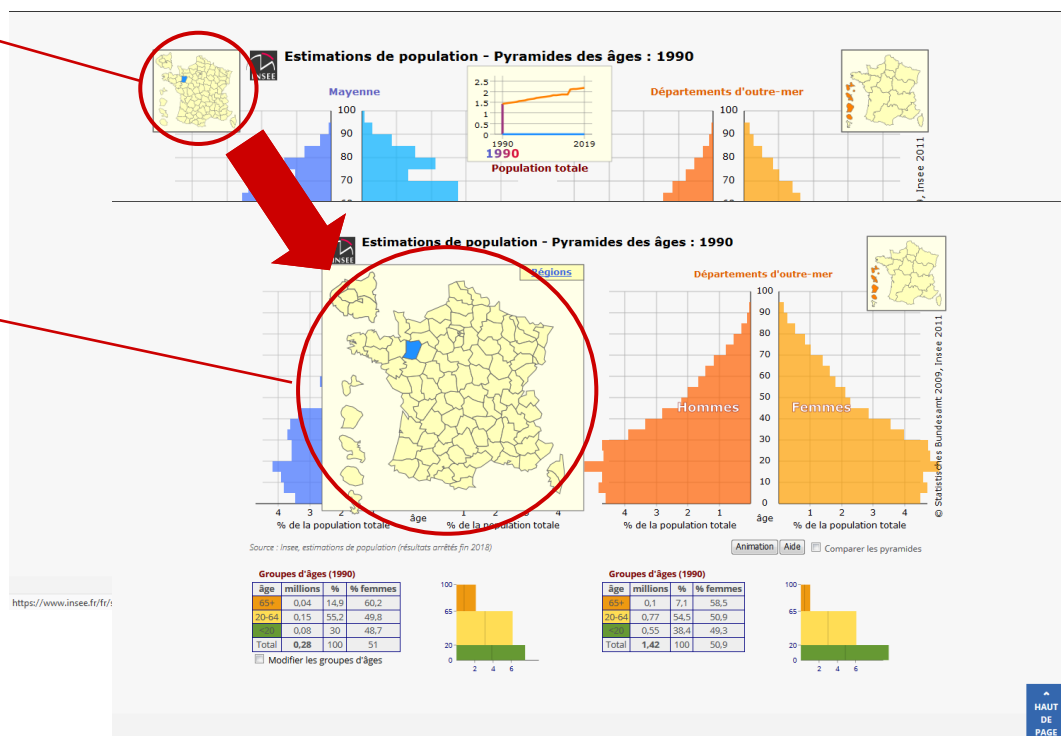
INSEE Estimations de population - Pyramides des âges : 1990

Mayenne

100
90
80
70

2.5
2
1.5
1
0.5
0
1990
2019
1990
Population totale

Départements d'outre-mer

100
90
80
70

9, Insee 2011

INSEE Estimations de population - Pyramides des âges : 1990

Régions

Départements d'outre-mer

100
90
80
70
60
50
40
30
20
10
0

Hommes
Femmes

© Statistisches Bundesamt 2009, Insee 2011

4 3 2
% de la population totale
âge
1 2 3 4
% de la population totale

4 3 2 1
% de la population totale
âge
1 2 3 4
% de la population totale

Source : Insee, estimations de population (résultats arrêtés fin 2018)

Animation Aide Comparer les pyramides

https://www.insee.fr/fr/s

Groupes d'âges (1990)

| âge | millions | % | % femmes |
|---|---|---|---|
| 65+ | 0,04 | 14,9 | 60,2 |
| 20-64 | 0,15 | 55,2 | 49,8 |
| <20 | 0,08 | 30 | 48,7 |
| Total | 0,28 | 100 | 51 |

Modifier les groupes d'âges

100
65
20
0
2 4 6

Groupes d'âges (1990)

| âge | millions | % | % femmes |
|---|---|---|---|
| 65+ | 0,1 | 7,1 | 58,5 |
| 20-64 | 0,77 | 54,5 | 50,9 |
| <20 | 0,55 | 38,4 | 49,3 |
| Total | 1,42 | 100 | 50,9 |

100
65
20
0
2 4 6

HAUT DE PAGE